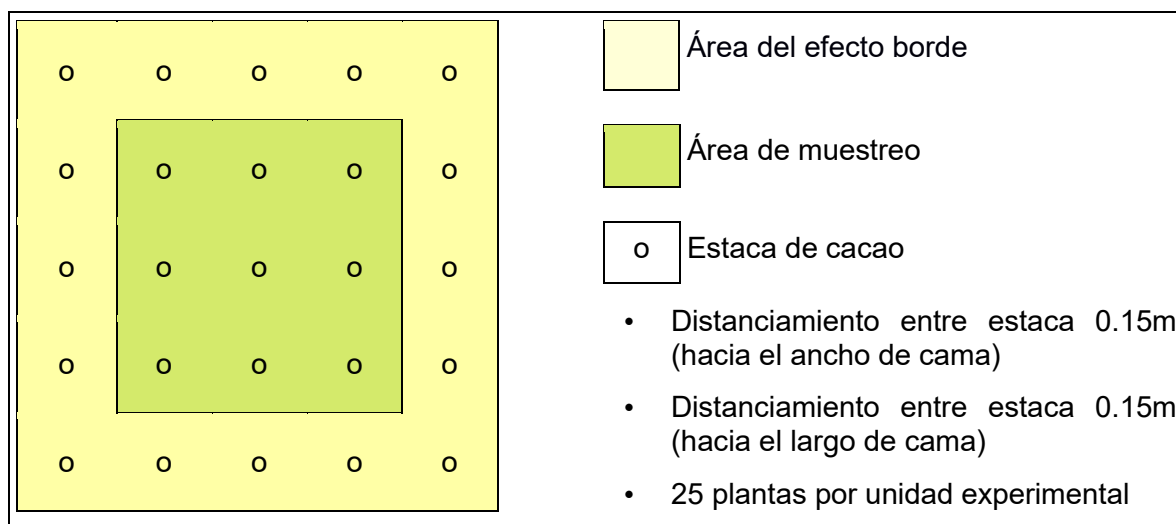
o o o o o
o o o o o
o o o o o
o o o o o
o o o o o

Área del efecto borde

Área de muestreo

o Estaca de cacao

• Distanciamiento entre estaca 0.15m (hacia el ancho de cama)

• Distanciamiento entre estaca 0.15m (hacia el largo de cama)

• 25 plantas por unidad experimental